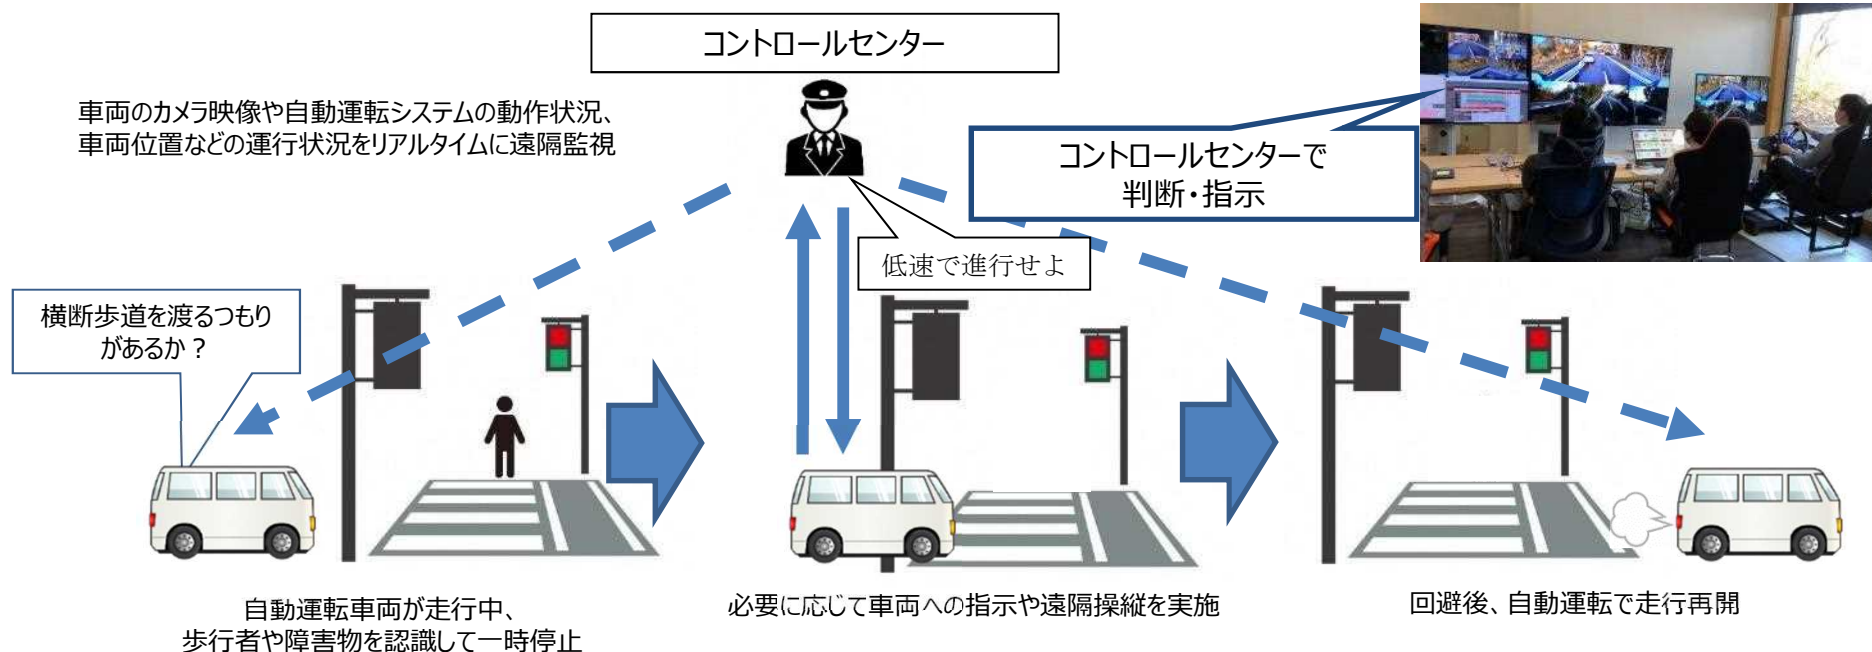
コントロールセンター

車両のカメラ映像や自動運転システムの動作状況、車両位置などの運行状況をリアルタイムに遠隔監視

コントロールセンターで判断・指示

低速で進行せよ

横断歩道を渡るつもりがあるか？

自動運転車両が走行中、歩行者や障害物を認識して一時停止

必要に応じて車両への指示や遠隔操縦を実施

回避後、自動運転で走行再開